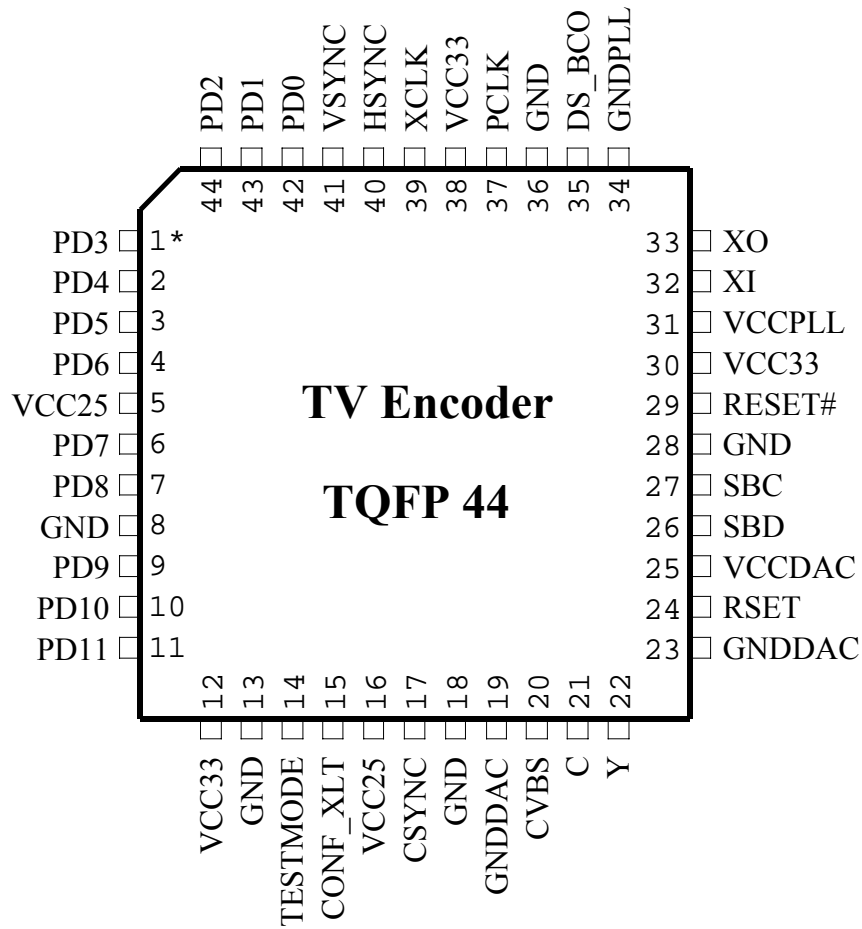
PD2 PD1 PD0 VSYNC HSYNC XCLK VCC33 PCLK GND DS_BCO GNDPLL

44 43 42 41 40 39 38 37 36 35 34

PD3 1*
PD4 2
PD5 3
PD6 4
VCC25 5
PD7 6
PD8 7
GND 8
PD9 9
PD10 10
PD11 11

33 XO
32 XI
31 VCCPLL
30 VCC33
29 RESET#
28 GND
27 SBC
26 SBD
25 VCCDAC
24 RSET
23 GNDDAC

TV Encoder

TQFP 44

12 13 14 15 16 17 18 19 20 21 22

VCC33 GND TESTMODE CONF_XLT VCC25 CSYNC GND GNDDAC CVBS C Y